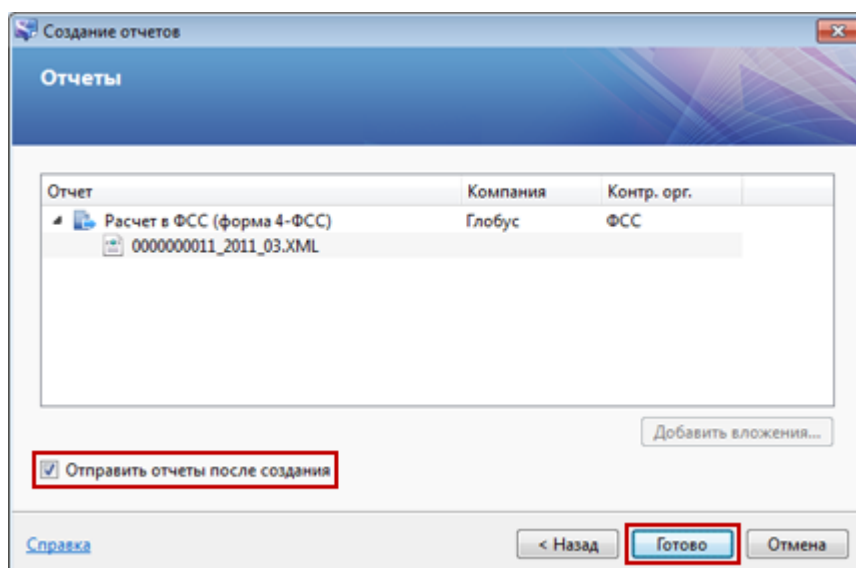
Создание отчетов

Отчеты

| Отчет | Компания | Контр. орг. |
|---|---|---|
| Расчет в ФСС (форма 4-ФСС) | Глобус | ФСС |
| 0000000011_2011_03.XML | | |

Добавить вложения...

Отправить отчеты после создания

Справка

< Назад

Готово

Отмена